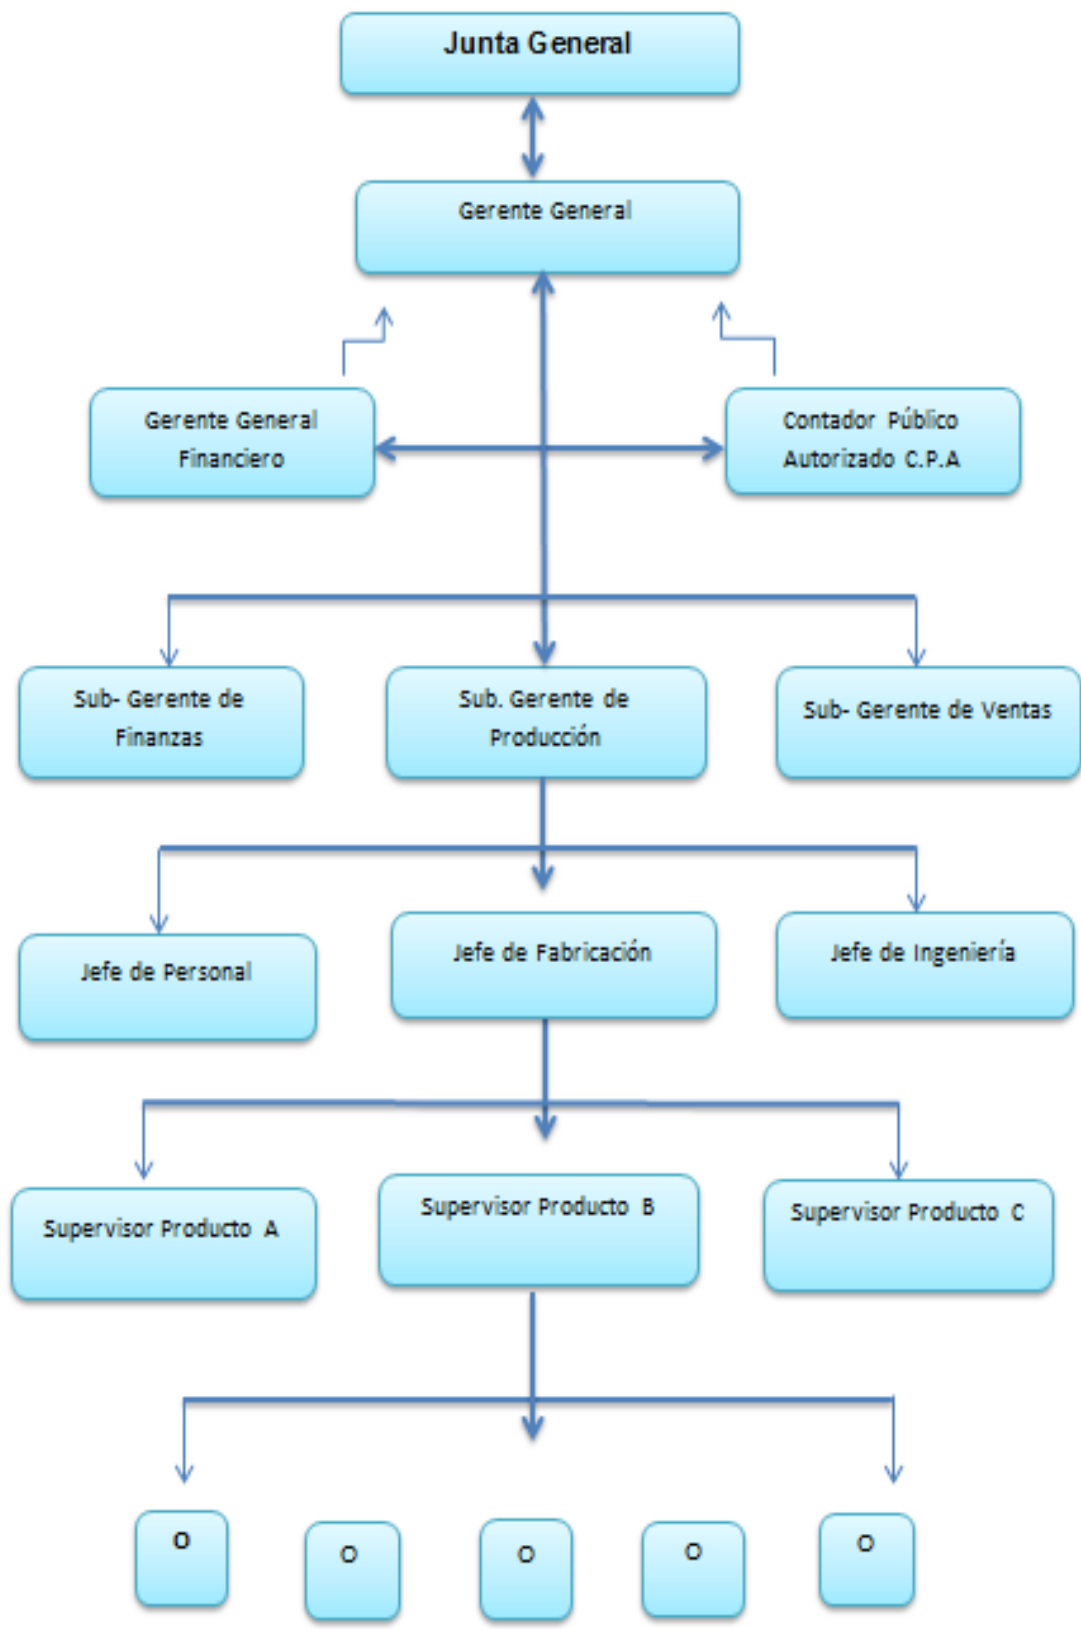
Junta General

Gerente General

Gerente General Financiero

Contador Público Autorizado C.P.A

Sub- Gerente de Finanzas

Sub. Gerente de Producción

Sub- Gerente de Ventas

Jefe de Personal

Jefe de Fabricación

Jefe de Ingeniería

Supervisor Producto A

Supervisor Producto B

Supervisor Producto C

O

O

O

O

O